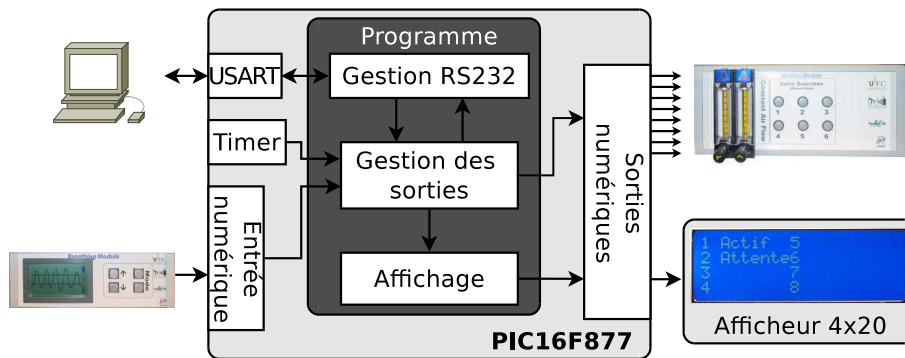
Programme

USART

Gestion RS232

Timer

Gestion des sorties

Entrée numérique

Affichage

Sorties numériques

PIC16F877

Constant Air Flow

Valve Selection

1 2 3

4 5 6

Breathing Module

Mode

1 Actif 5
2 Attente6
3 7
4 8

Afficheur 4x20